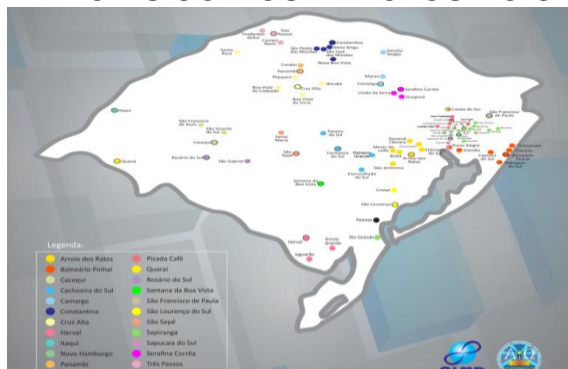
Legenda:

Arroio dos Ratos
Balneário Pinhal
Cacequi
Cachoeira do Sul
Camargo
Constantina
Cruz Alta
Herval
Itaqui
Novo Hamburgo
Panambi
Picada Café
Quaraí
Rosário do Sul
Santana da Boa Vista
São Francisco de Paula
São Lourenço do Sul
São Sepé
Sapiranga
Sapucaia do Sul
Serafina Corrêa
Três Passos

Três Passos
Santa Rosa
Constantina
Panambi
Cruz Alta
Pejuçara
Boa Vista do Cadeado
Boa Vista do Incra
Ibirubá
Marau
Camargo
Serafina Corrêa
Guaporé
Caxias do Sul
São Francisco de Paula
Itaqui
São Francisco de Assis
São Vicente do Sul
Cacequi
Santa Maria
Rosário do Sul
São Gabriel
Quaraí
São Sepé
Cachoeira do Sul
Santana da Boa Vista
São Lourenço do Sul
Pelotas
Rio Grande
Jaguarão
Herval
Arroio Grande
Encruzilhada do Sul
São Jerônimo
Porto Alegre
Camaquã
Osório
Tramandaí
Cristal
Santa Cruz do Sul
Venâncio Aires